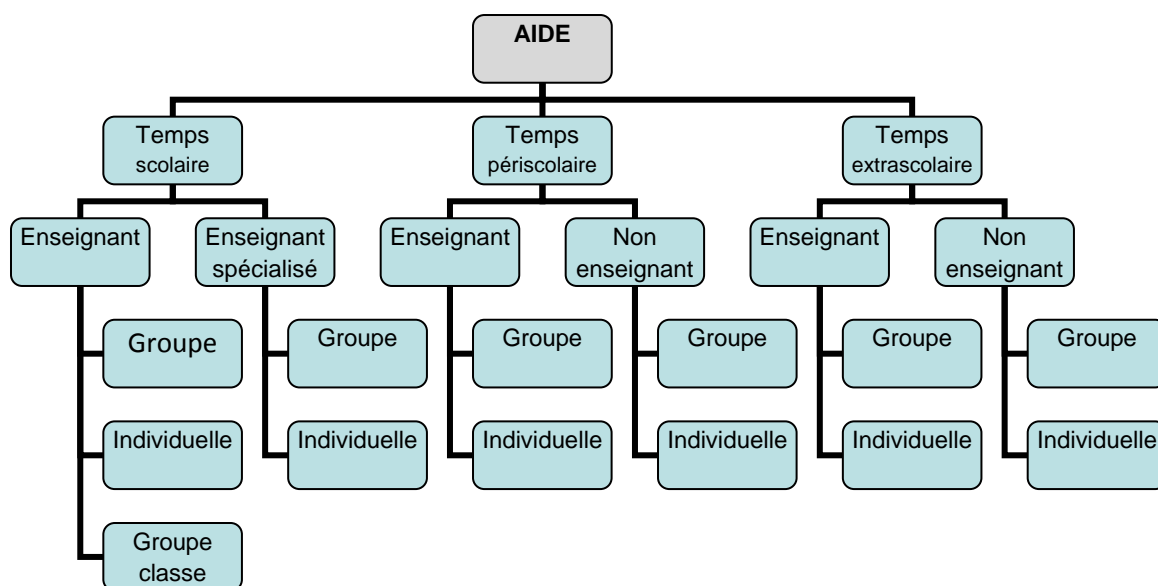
AIDE

Temps scolaire

Enseignant

Groupe

Individuelle

Groupe classe

Enseignant spécialisé

Groupe

Individuelle

Temps périscolaire

Enseignant

Groupe

Individuelle

Non enseignant

Groupe

Individuelle

Temps extrascolaire

Enseignant

Groupe

Individuelle

Non enseignant

Groupe

Individuelle